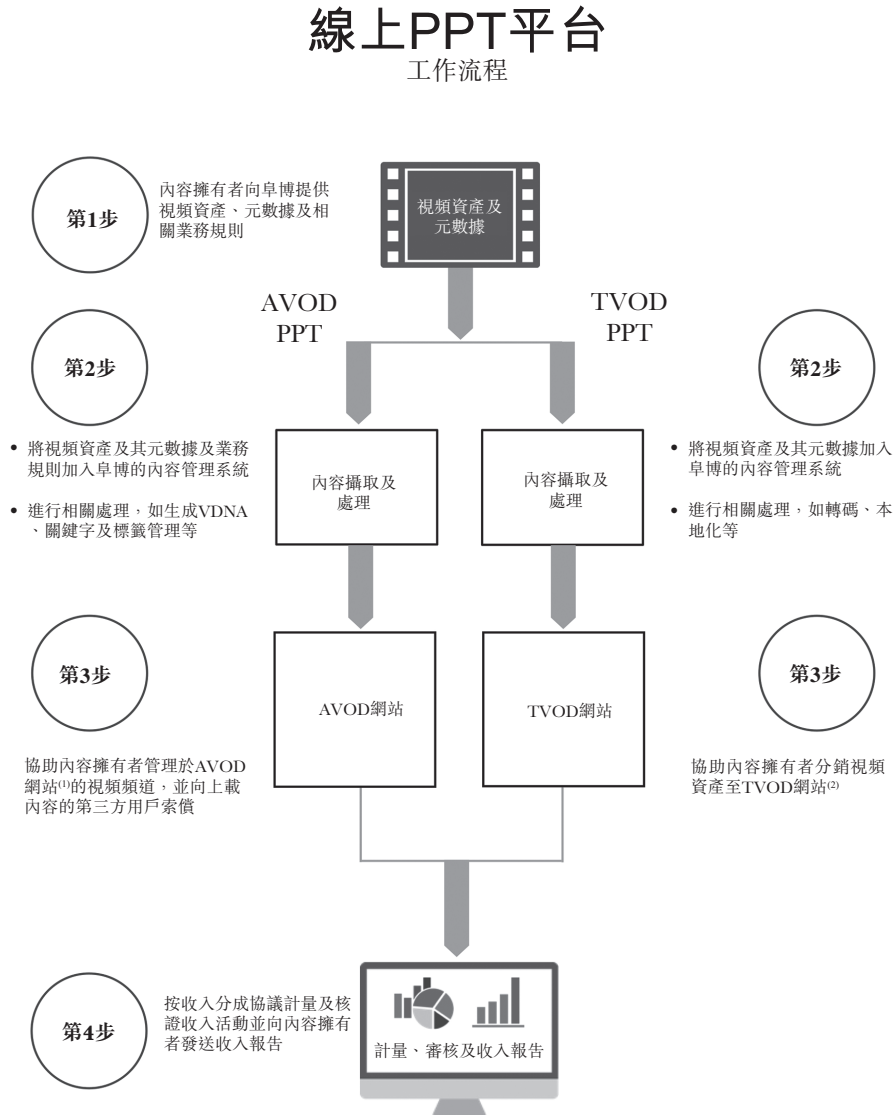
線上PPT平台
工作流程

第1步

內容擁有者向阜博提供視頻資產、元數據及相關業務規則

視頻資產及元數據

AVOD PPT

TVOD PPT

第2步

• 將視頻資產及其元數據及業務規則加入阜博的內容管理系統

• 進行相關處理，如生成VDNA、關鍵字及標籤管理等

內容攝取及處理

內容攝取及處理

第2步

• 將視頻資產及其元數據加入阜博的內容管理系統

• 進行相關處理，如轉碼、本地化等

第3步

AVOD網站

TVOD網站

第3步

協助內容擁有者管理於AVOD網站$^{(1)}$的視頻頻道，並向上載內容的第三方用戶索償

協助內容擁有者分銷視頻資產至TVOD網站$^{(2)}$

第4步

按收入分成協議計量及核證收入活動並向內容擁有者發送收入報告

計量、審核及收入報告